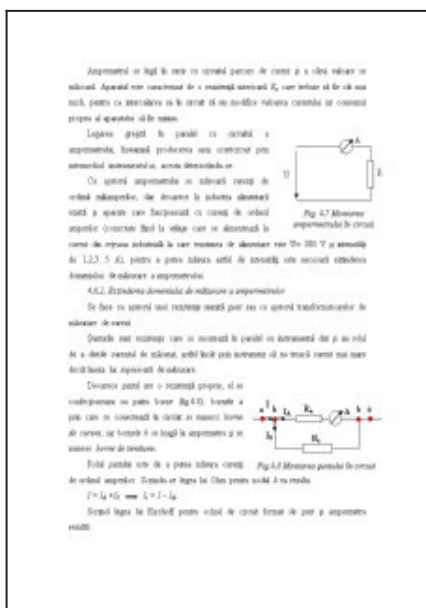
Ampermetrul se leagă în serie cu circuitul parcurs de curent şi a cărui valoare se măsoară. Aparatul este caracterizat de o rezistenţă interioară $R_a$ care trebuie să fie cât mai mică, pentru ca intercalarea sa în circuit să nu modifice valoarea curentului iar consumul propriu al aparatului să fie minim.

Legarea greşită în paralel cu circuitul a ampermetrului, înseamnă producerea unui scurtcircuit prin intermediul instrumentului, acesta deteriorându-se.

Cu ajutorul ampermetrului se măsoară curenţi de ordinul miliamperilor, dar deoarece în industria alimentară există şi aparate care funcţionează cu curenţi de ordinul amperilor (curentul fiind la rândul lui generat de alimentare cu tensiune) curentul din reţeaua industrială la care tensiunea de alimentare este U= 380 V şi intensităţi de 1,2,3...5 A), pentru a putea măsura astfel de intensităţi este necesară extinderea domeniului de măsurare a ampermetrelor.

Fig. 4.7 Montarea ampermetrului în circuit

U

R

4.6.2. Extinderea domeniului de măsurare a ampermetrelor

Se face cu ajutorul unei rezistenţe numită şunt sau cu ajutorul transformatoarelor de măsurare de curent.

Şunturile sunt rezistenţe care se montează în paralel cu instrumentul dat şi au rolul de a deriva curentul de măsurat, astfel încât prin instrument să nu treacă curent mai mare decât limita lui superioară de măsurare.

Deoarece şuntul are o rezistenţă proprie, el se confecţionează cu patru borne (fig.4.8), bornele a prin care se conectează în circuit se numesc borne de curent, iar bornele b se leagă la ampermetru şi se numesc borne de tensiune.

Fig.4.8 Montarea şuntului în circuit

I a b $I_A$ $R_a$ A b a $I_s$ $R_s$

Rolul şuntului este de a putea măsura curenţi de ordinul amperilor. Scriind ecuaţia legii lui Ohm pentru nodul A va rezulta:

$I = I_A + I_S \implies I_s = I - I_A$

Scriind legea lui Kirchoff pentru ochiul de circuit format de şunt şi ampermetru rezultă: